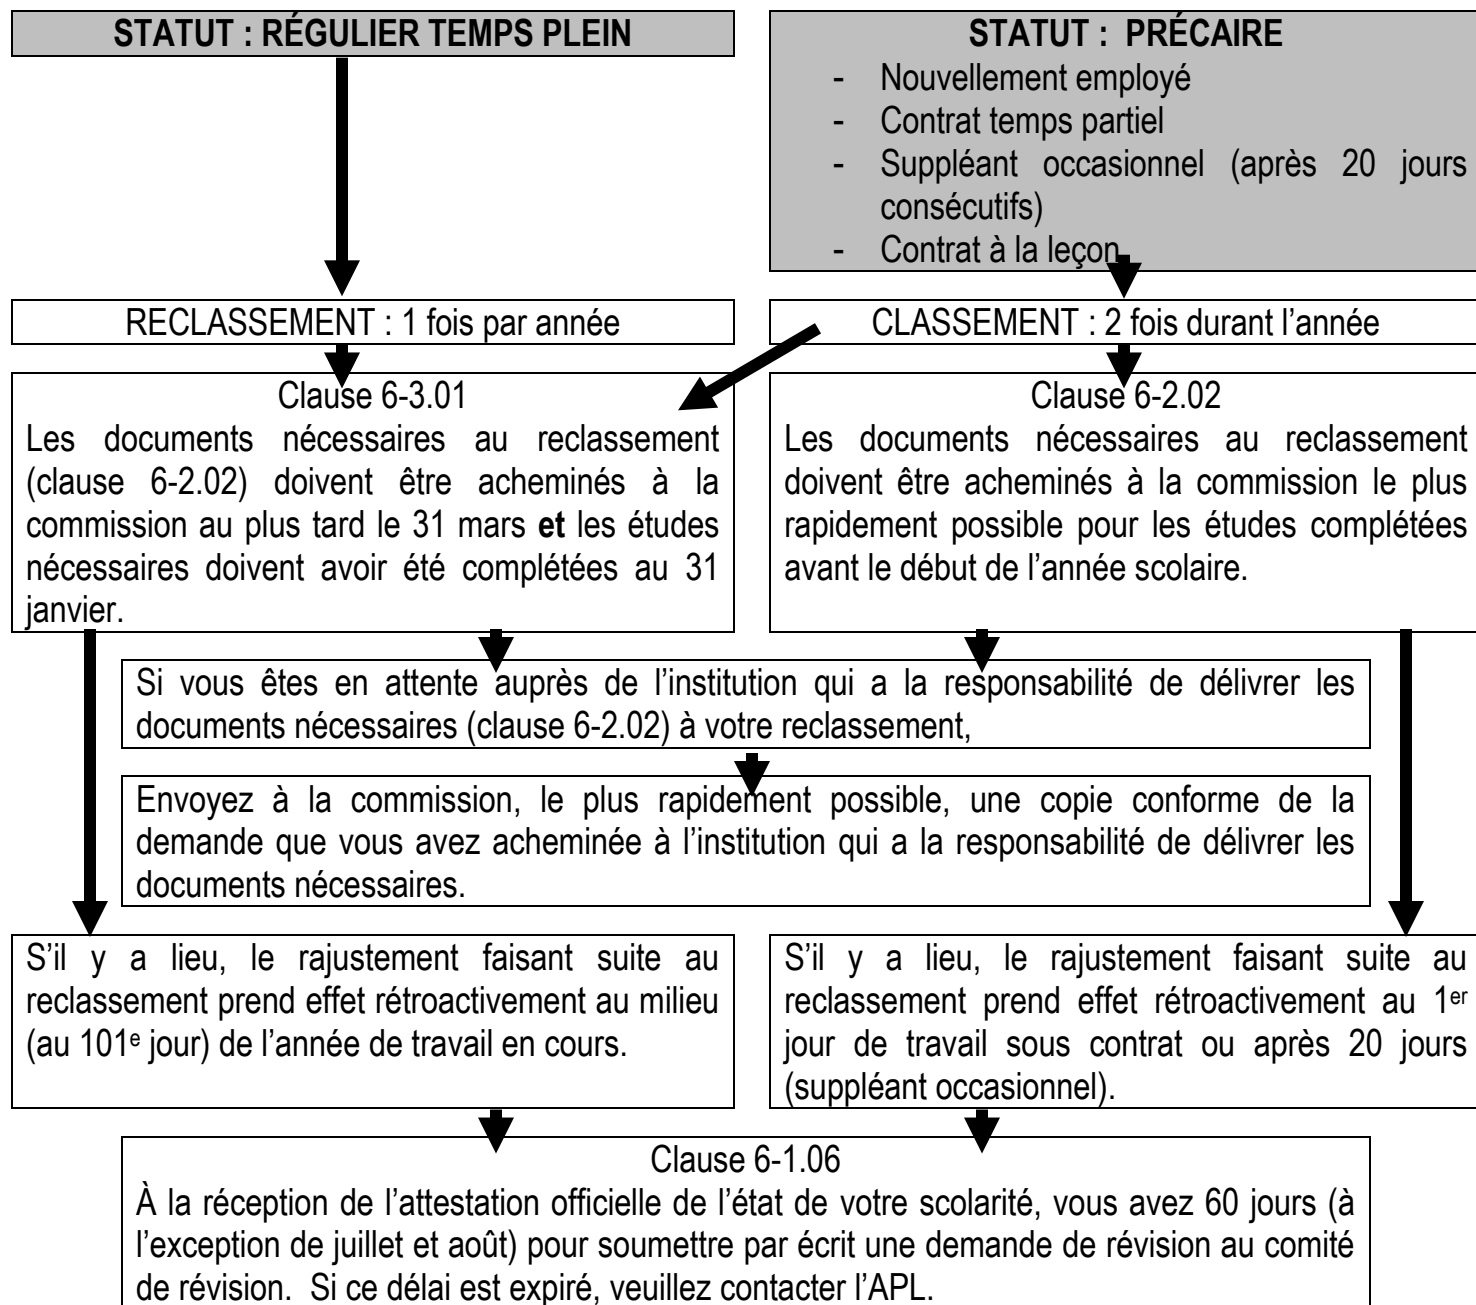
STATUT : RÉGULIER TEMPS PLEIN

STATUT : PRÉCAIRE
- Nouvellement employé
- Contrat temps partiel
- Suppléant occasionnel (après 20 jours consécutifs)
- Contrat à la leçon

RECLASSEMENT : 1 fois par année

CLASSEMENT : 2 fois durant l'année

Clause 6-3.01
Les documents nécessaires au reclassement (clause 6-2.02) doivent être acheminés à la commission au plus tard le 31 mars **et** les études nécessaires doivent avoir été complétées au 31 janvier.

Clause 6-2.02
Les documents nécessaires au reclassement doivent être acheminés à la commission le plus rapidement possible pour les études complétées avant le début de l'année scolaire.

Si vous êtes en attente auprès de l'institution qui a la responsabilité de délivrer les documents nécessaires (clause 6-2.02) à votre reclassement,

Envoyez à la commission, le plus rapidement possible, une copie conforme de la demande que vous avez acheminée à l'institution qui a la responsabilité de délivrer les documents nécessaires.

S'il y a lieu, le rajustement faisant suite au reclassement prend effet rétroactivement au milieu (au 101$^{e}$ jour) de l'année de travail en cours.

S'il y a lieu, le rajustement faisant suite au reclassement prend effet rétroactivement au 1$^{er}$ jour de travail sous contrat ou après 20 jours (suppléant occasionnel).

Clause 6-1.06
À la réception de l'attestation officielle de l'état de votre scolarité, vous avez 60 jours (à l'exception de juillet et août) pour soumettre par écrit une demande de révision au comité de révision. Si ce délai est expiré, veuillez contacter l'APL.